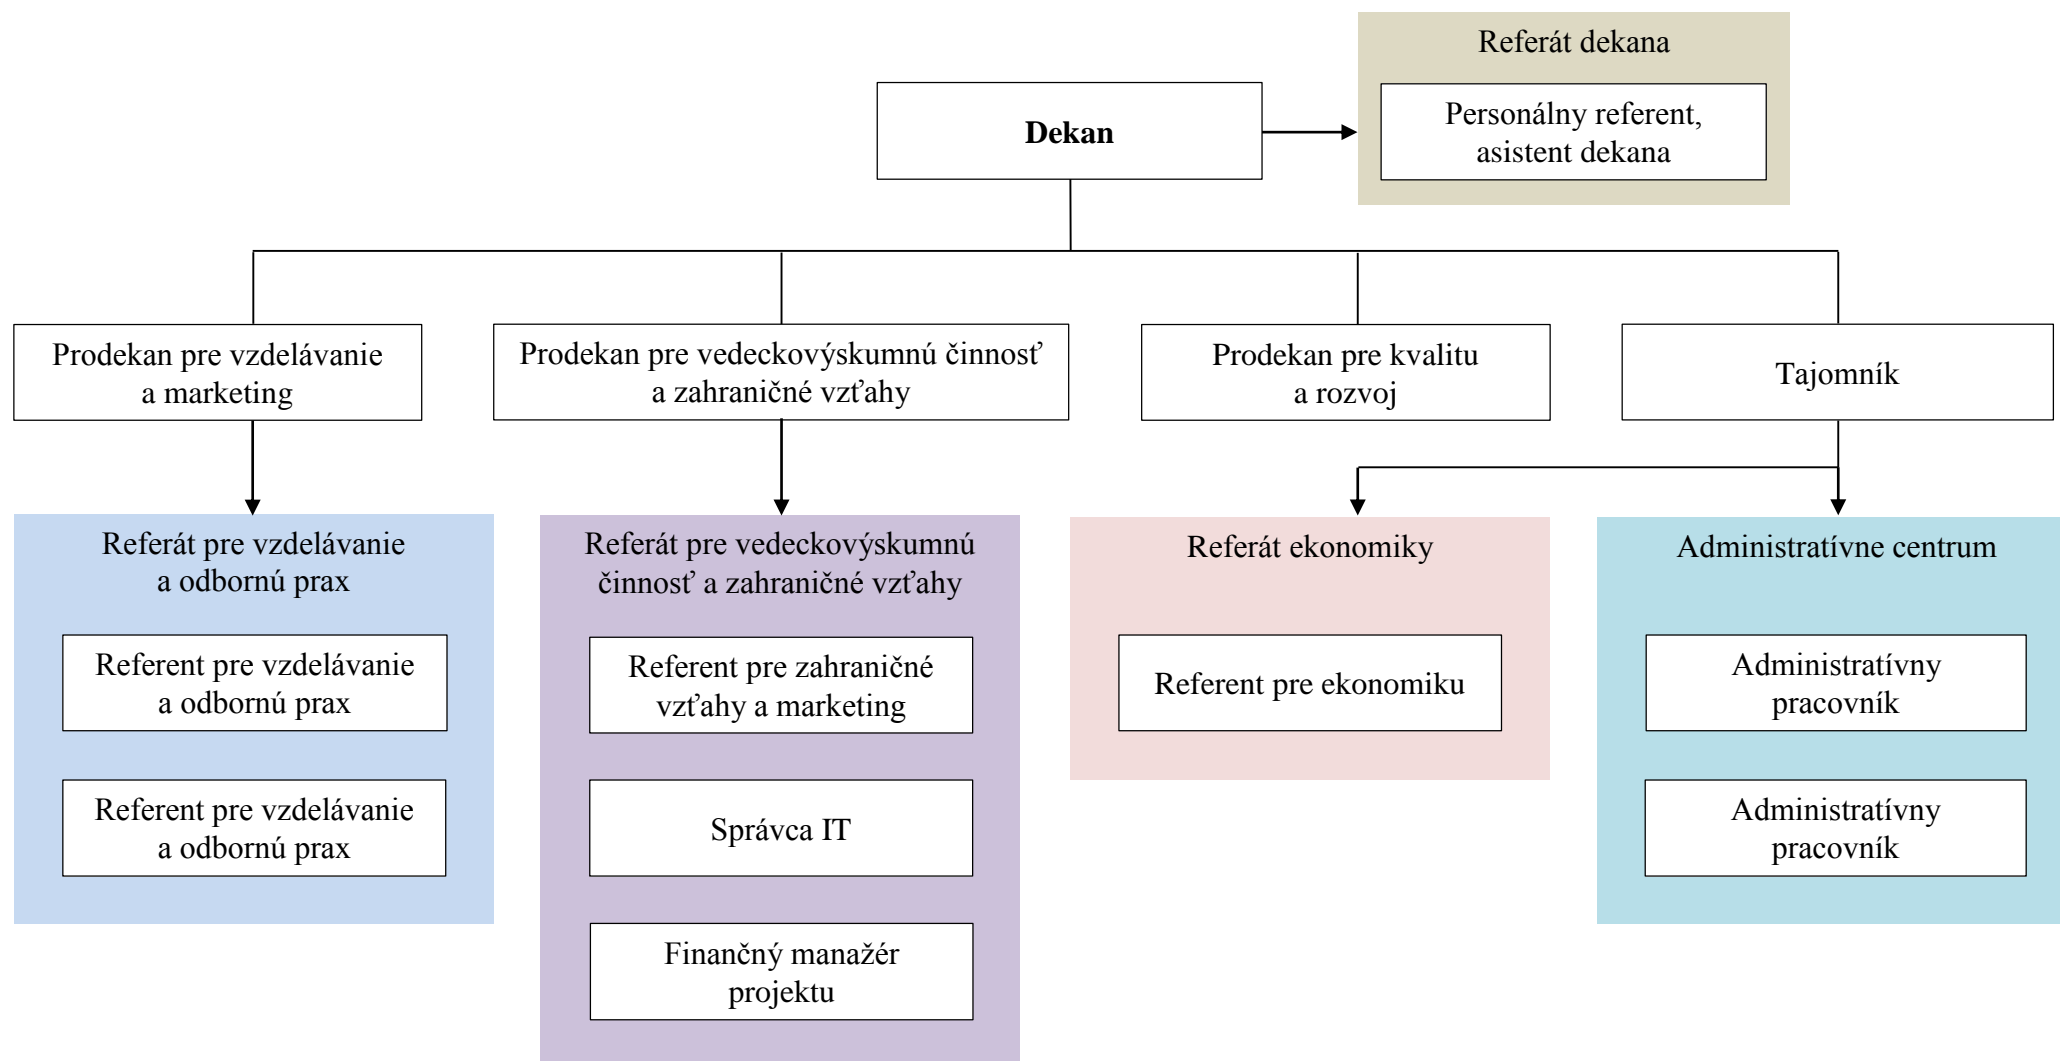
Referát dekana

Dekan

Personálny referent, asistent dekana

Prodekan pre vzdelávanie a marketing

Prodekan pre vedeckovýskumnú činnosť a zahraničné vzťahy

Prodekan pre kvalitu a rozvoj

Tajomník

Referát pre vzdelávanie a odbornú prax

Referent pre vzdelávanie a odbornú prax

Referent pre vzdelávanie a odbornú prax

Referát pre vedeckovýskumnú činnosť a zahraničné vzťahy

Referent pre zahraničné vzťahy a marketing

Správca IT

Finančný manažér projektu

Referát ekonomiky

Referent pre ekonomiku

Administratívne centrum

Administratívny pracovník

Administratívny pracovník